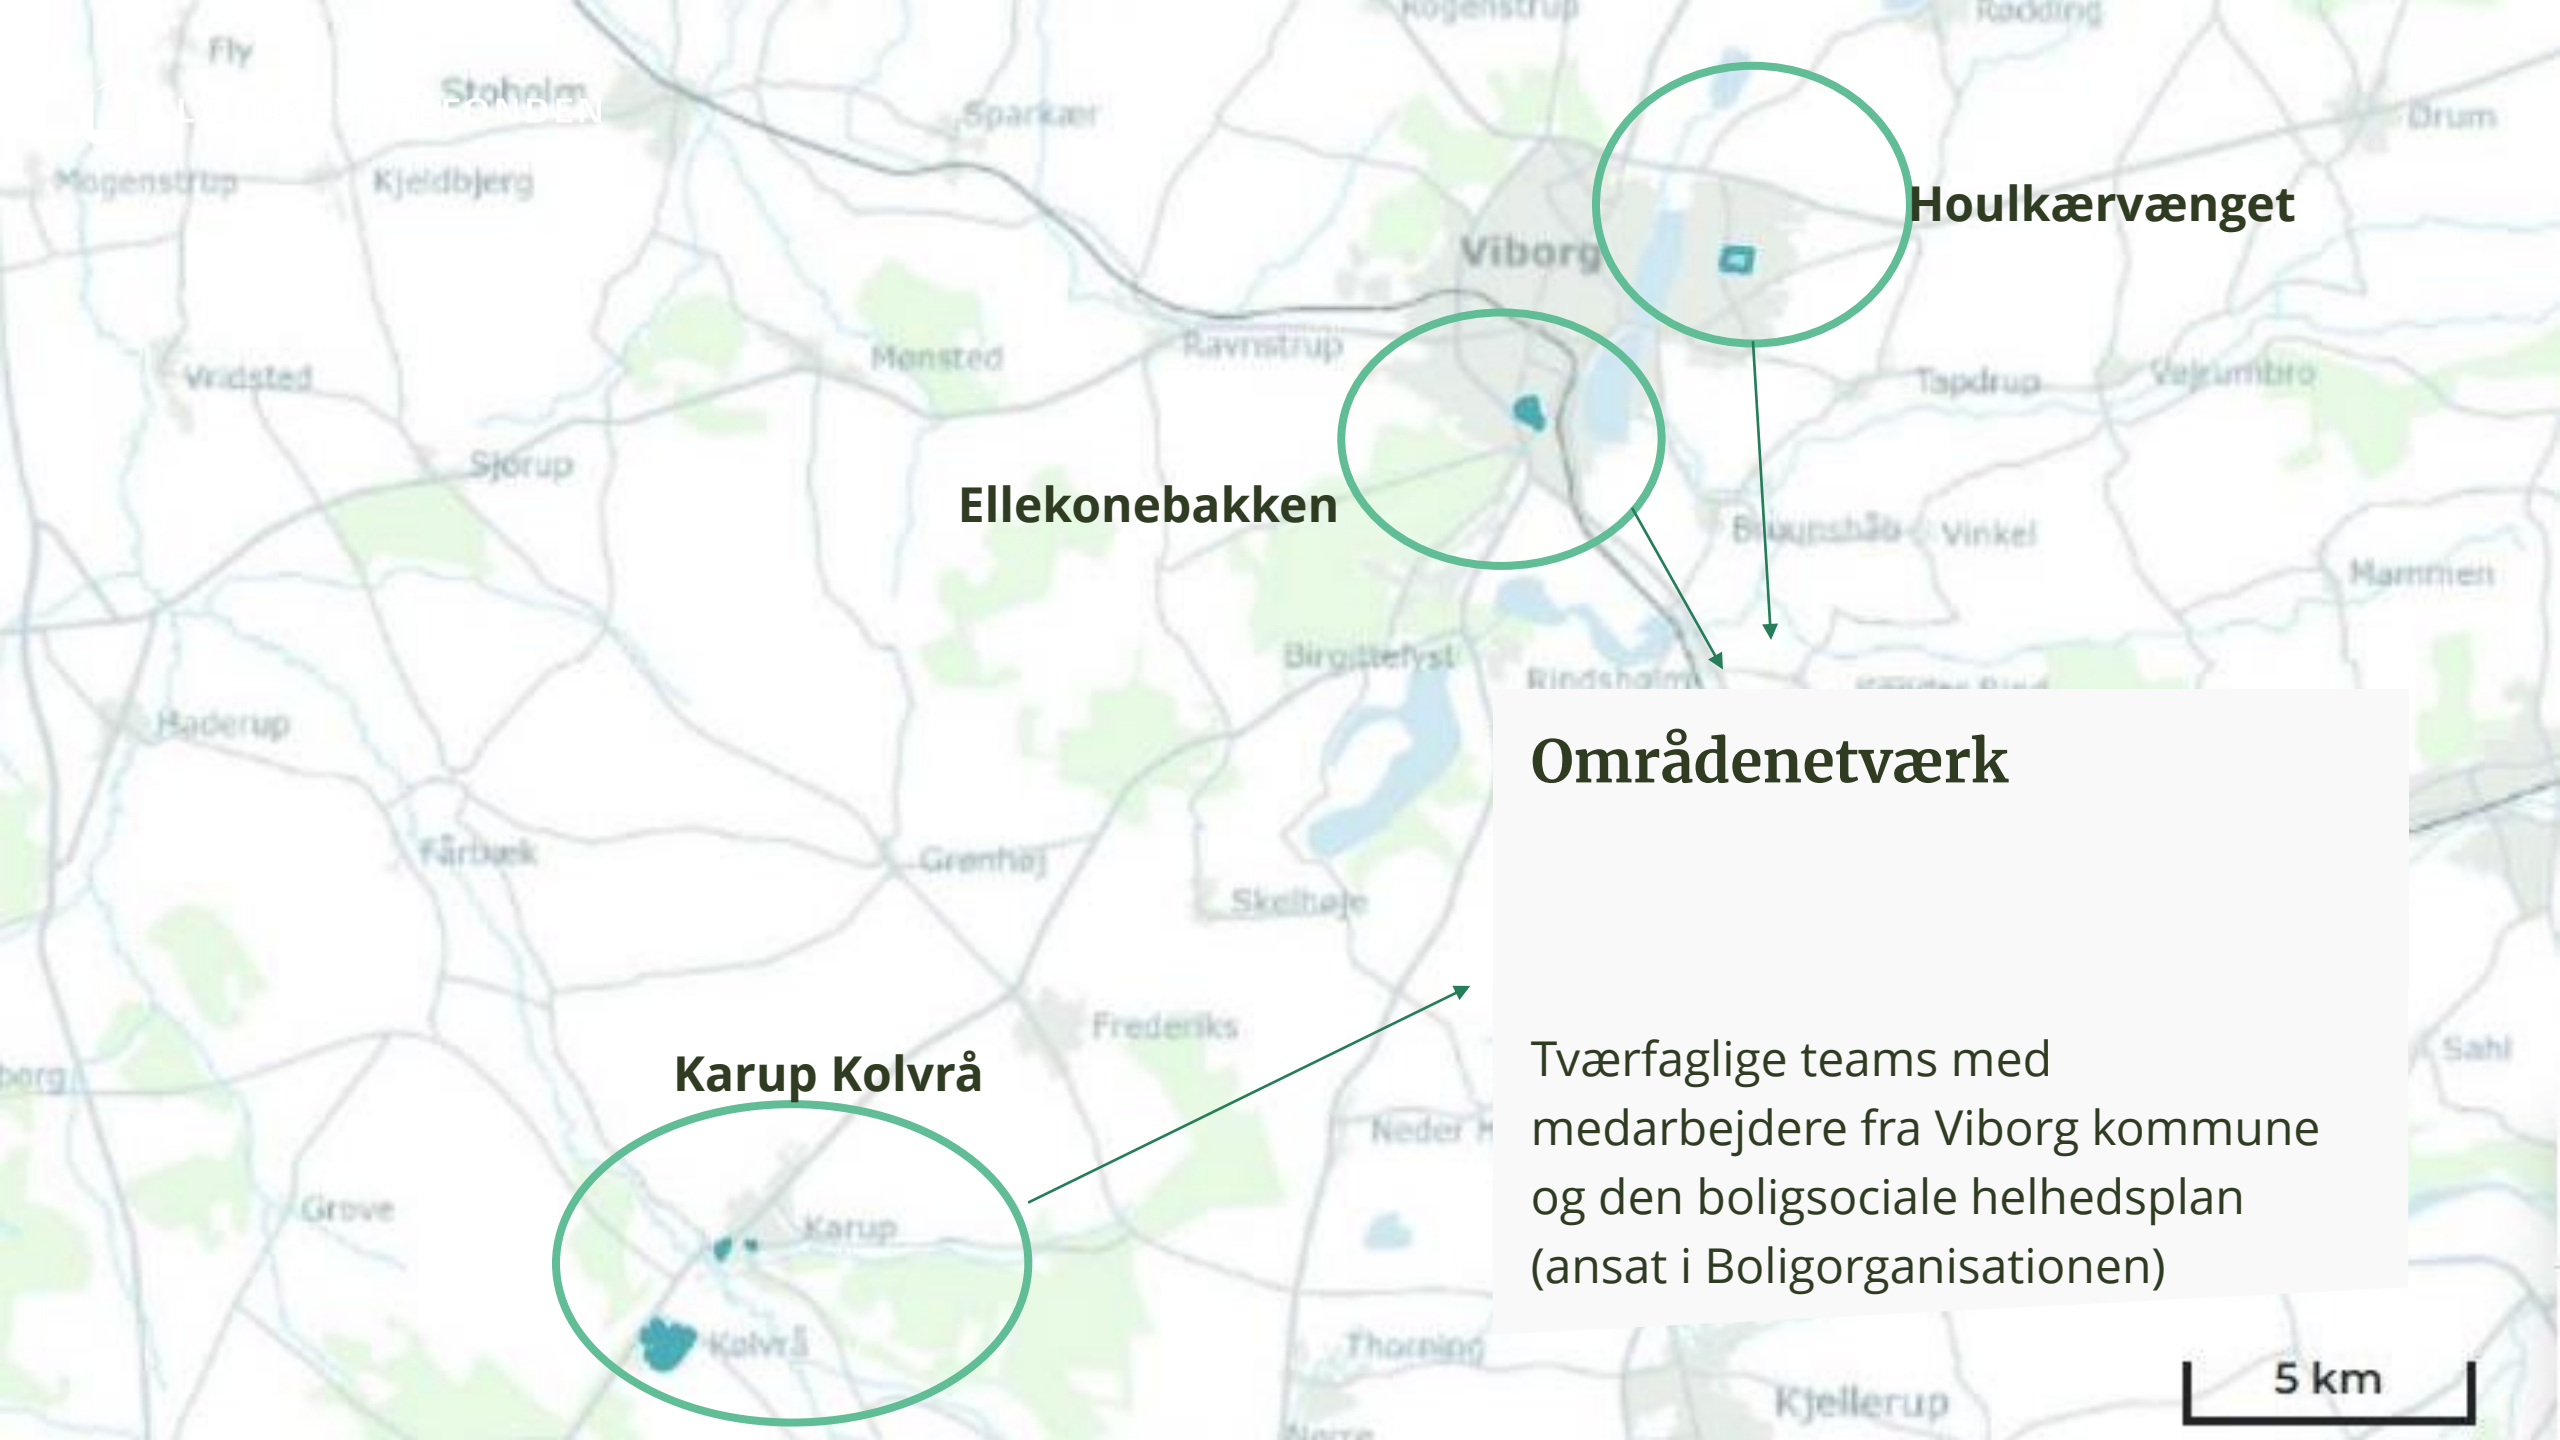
Fly
Stoholm
Rogenstrup
Rødding
Sparkær
Ørum
Mogenstrup
Kjeldbjerg
Viborg
Houlkærvænget
Mønsted
Ravnstrup
Vridsted
Tapdrup
Vejrumbro
Sjørup
Ellekonebakken
Brunshåb
Vinkel
Mammen
Birgittelyst
Rindsholm
Haderup
Områdenetværk
Fårbæk
Grønhøj
Skelhøje
Frederiks
Sahl
Karup Kolvrå
Tværfaglige teams med medarbejdere fra Viborg kommune og den boligsociale helhedsplan (ansat i Boligorganisationen)
Neder
Grove
Karup
Kolvrå
Thorning
Kjellerup
5 km